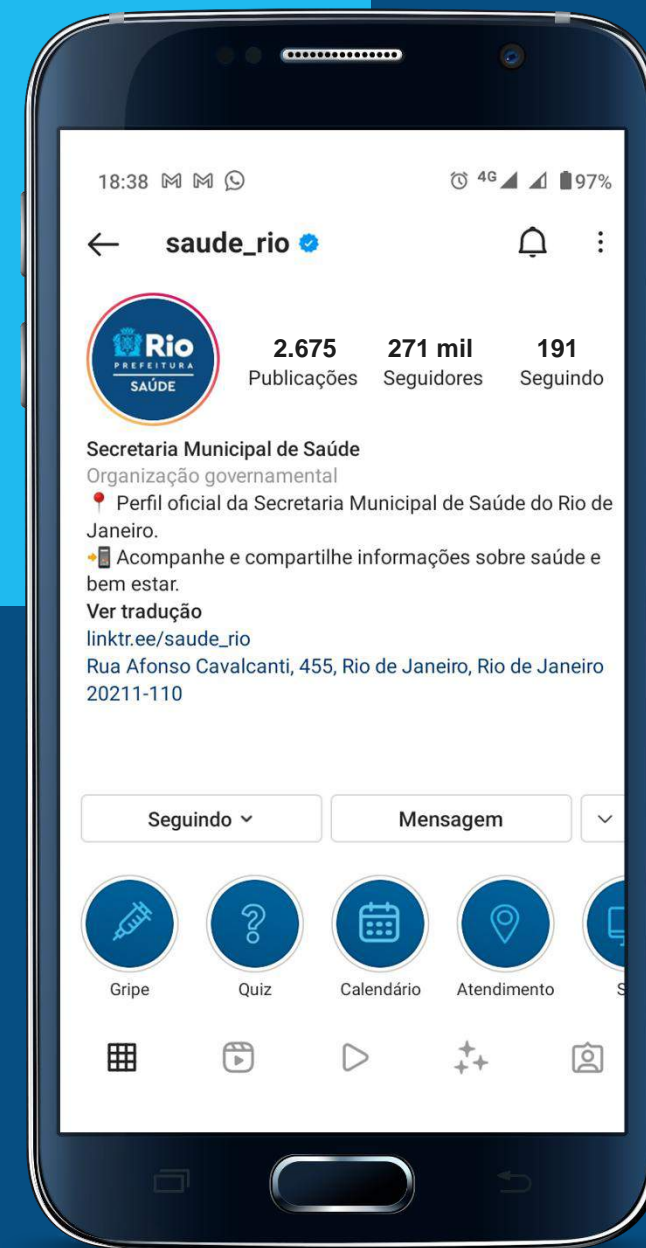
18:38 M M

4G 97%

saude_rio

Rio
PREFEITURA
SAÚDE

2.675
Publicações

271 mil
Seguidores

191
Seguindo

Secretaria Municipal de Saúde
Organização governamental
📍 Perfil oficial da Secretaria Municipal de Saúde do Rio de Janeiro.
📲 Acompanhe e compartilhe informações sobre saúde e bem estar.
Ver tradução
linktr.ee/saude_rio
Rua Afonso Cavalcanti, 455, Rio de Janeiro, Rio de Janeiro 20211-110

Seguindo

Mensagem

Gripe

Quiz

Calendário

Atendimento

S